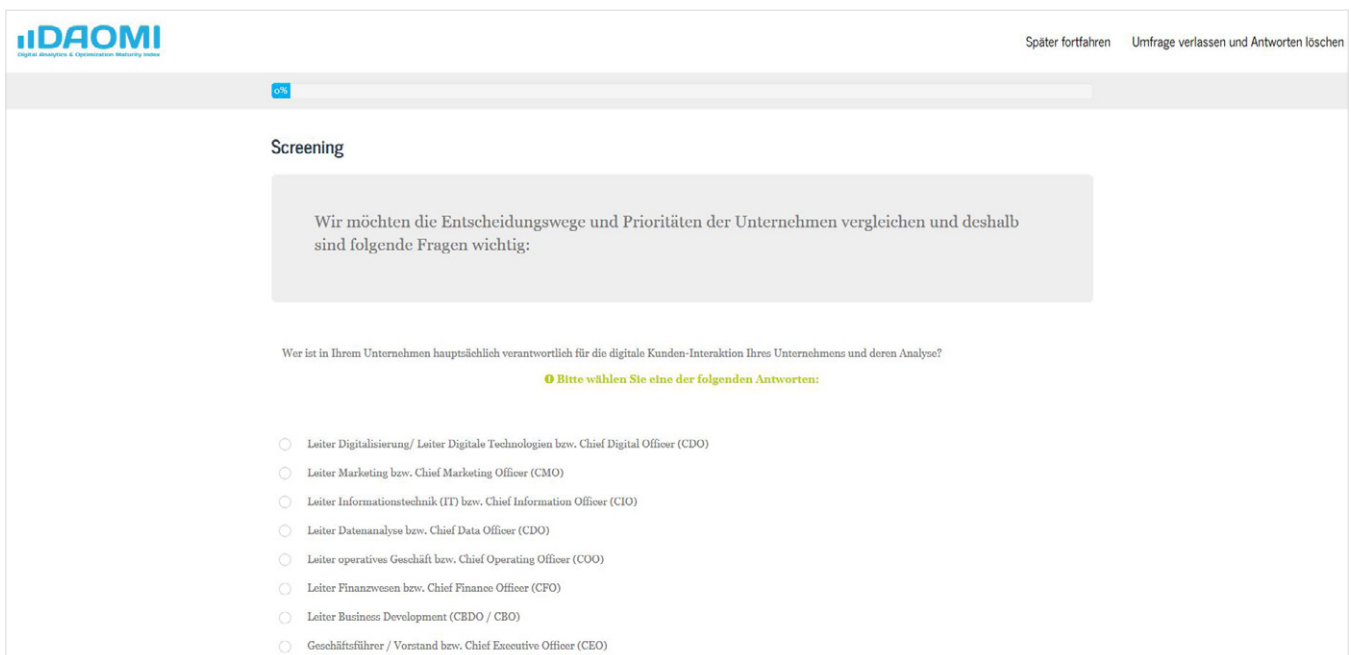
DAOMI
Digital Analytics & Optimization Maturity Index

Später fortfahren Umfrage verlassen und Antworten löschen

0%

Screening

Wir möchten die Entscheidungswege und Prioritäten der Unternehmen vergleichen und deshalb sind folgende Fragen wichtig:

Wer ist in Ihrem Unternehmen hauptsächlich verantwortlich für die digitale Kunden-Interaktion Ihres Unternehmens und deren Analyse?

Bitte wählen Sie eine der folgenden Antworten:

Leiter Digitalisierung/ Leiter Digitale Technologien bzw. Chief Digital Officer (CDO)
Leiter Marketing bzw. Chief Marketing Officer (CMO)
Leiter Informationstechnik (IT) bzw. Chief Information Officer (CIO)
Leiter Datenanalyse bzw. Chief Data Officer (CDO)
Leiter operatives Geschäft bzw. Chief Operating Officer (COO)
Leiter Finanzwesen bzw. Chief Finance Officer (CFO)
Leiter Business Development (CBDO / CBO)
Geschäftsführer / Vorstand bzw. Chief Executive Officer (CEO)